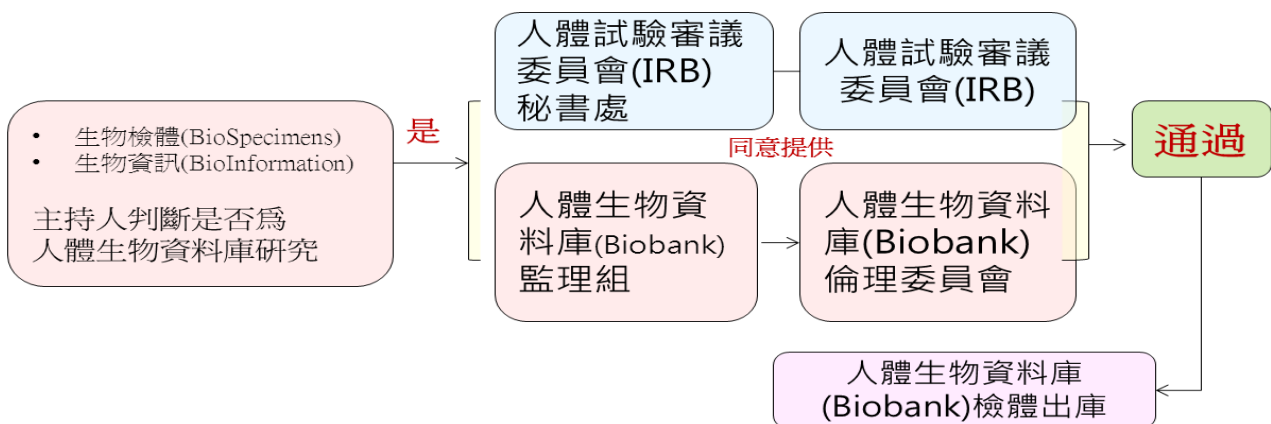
• 生物檢體(BioSpecimens)
• 生物資訊(BioInformation)

主持人判斷是否爲人體生物資料庫研究

是

人體試驗審議委員會(IRB)秘書處

人體試驗審議委員會(IRB)

同意提供

人體生物資料庫(Biobank)監理組

人體生物資料庫(Biobank)倫理委員會

通過

人體生物資料庫(Biobank)檢體出庫